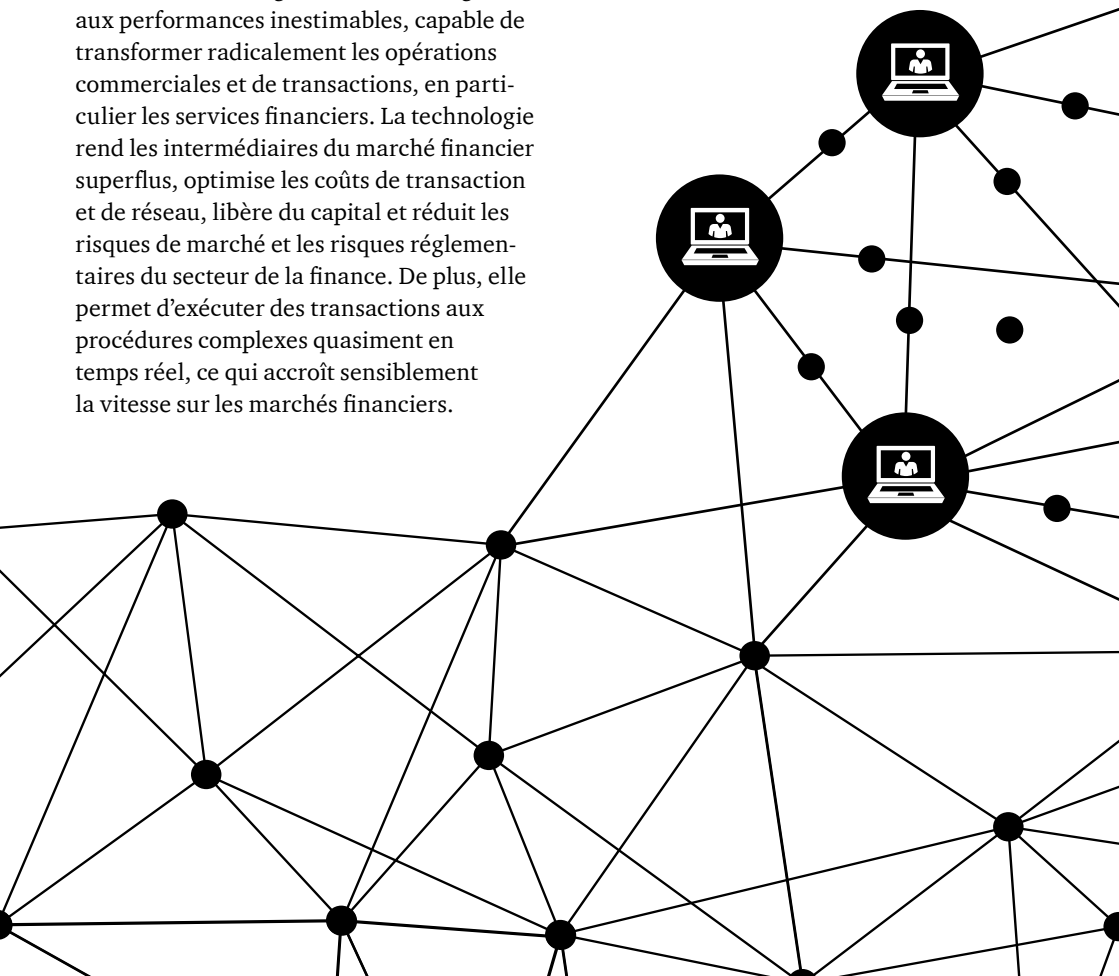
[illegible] aux performances inestimables, capable de transformer radicalement les opérations commerciales et de transactions, en particulier les services financiers. La technologie rend les intermédiaires du marché financier superflus, optimise les coûts de transaction et de réseau, libère du capital et réduit les risques de marché et les risques réglementaires du secteur de la finance. De plus, elle permet d’exécuter des transactions aux procédures complexes quasiment en temps réel, ce qui accroît sensiblement la vitesse sur les marchés financiers.